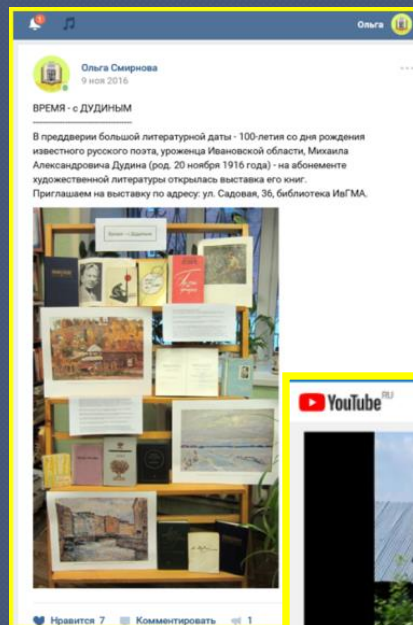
Ольга

Ольга Смирнова
9 ноя 2016

ВРЕМЯ - с ДУДИНЫМ
-----------------------------------------------
В преддверии большой литературной даты - 100-летия со дня рождения известного русского поэта, уроженца Ивановской области, Михаила Александровича Дудина (род. 20 ноября 1916 года) - на абонементе художественной литературы открылась выставка его книг.
Приглашаем на выставку по адресу: ул. Садовая, 36, библиотека ИвГМА.

Время - с Дудиным

YouTube RU

Нравится 7
Комментировать
1